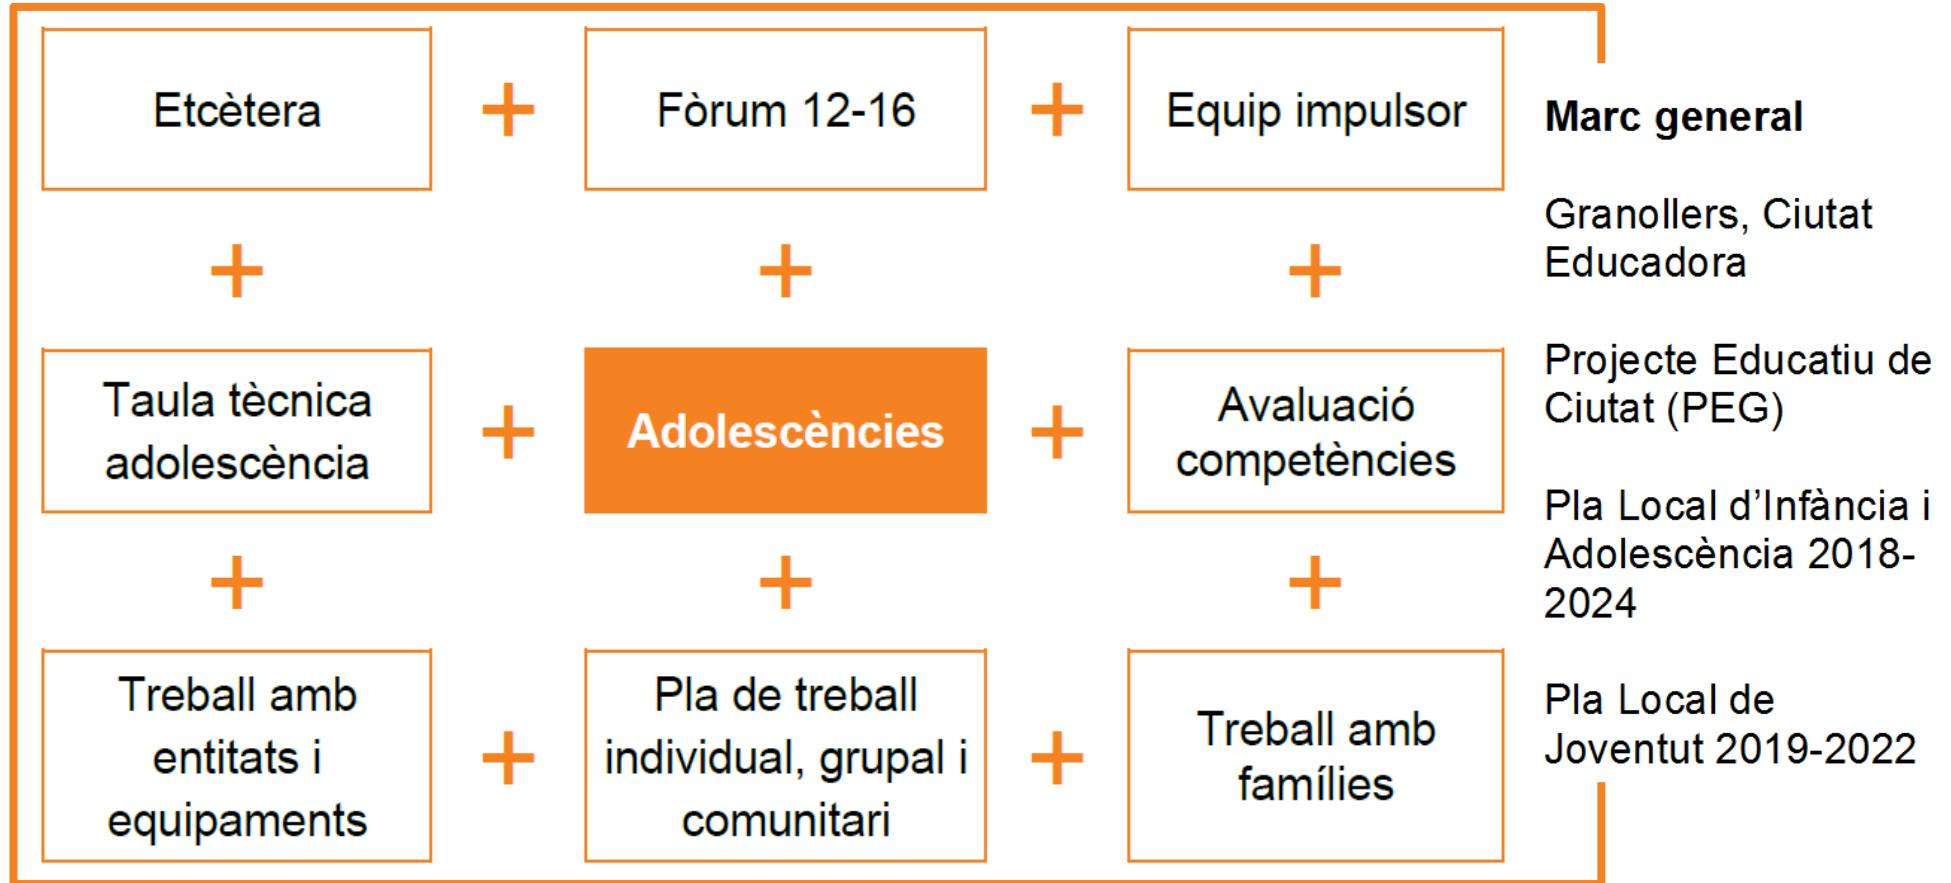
Etcètera + Fòrum 12-16 + Equip impulsor

+ + +

Taula tècnica adolescència + Adolescències + Avaluació competències

+ + +

Treball amb entitats i equipaments + Pla de treball individual, grupal i comunitari + Treball amb famílies

Marc general

Granollers, Ciutat Educadora

Projecte Educatiu de Ciutat (PEG)

Pla Local d'Infància i Adolescència 2018-2024

Pla Local de Joventut 2019-2022